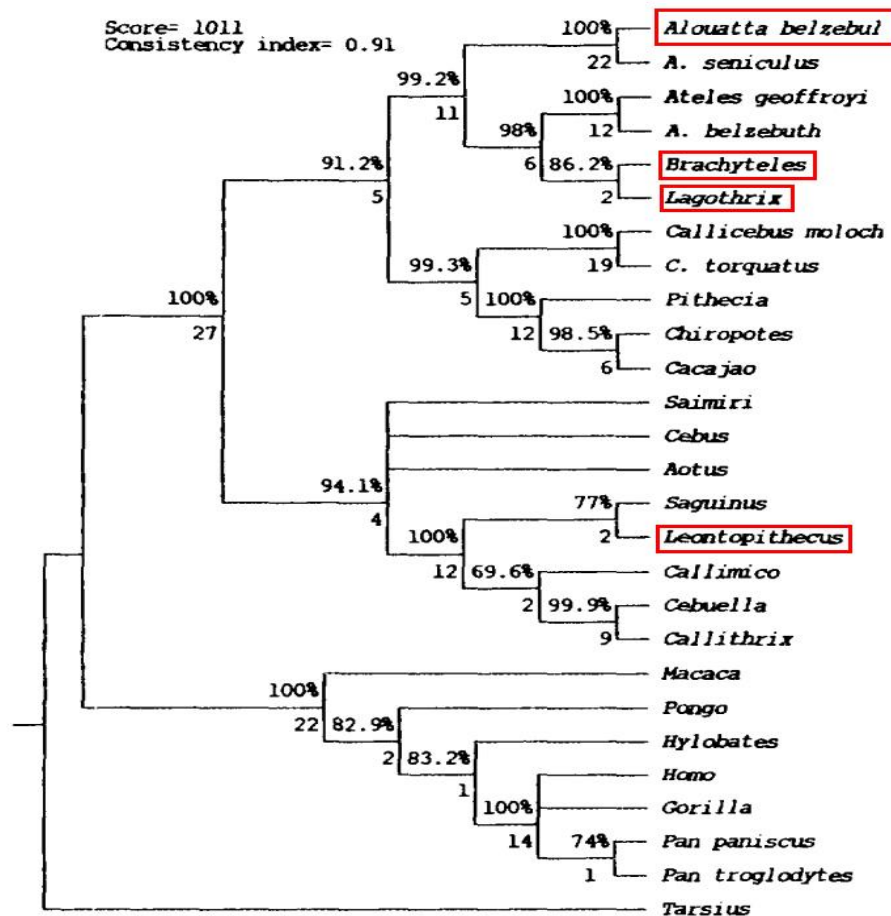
Score= 1011
Consistency index= 0.91

100%
22
99.2%
11
100%
12
98%
6
86.2%
2
91.2%
5
100%
19
99.3%
5
100%
12
98.5%
6
100%
27
94.1%
4
77%
2
100%
12
69.6%
2
99.9%
9
100%
22
82.9%
2
83.2%
1
100%
14
74%
1

Alouatta belzebul
A. seniculus
Ateles geoffroyi
A. belzebuth
Brachyteles
Lagothrix
Callicebus moloch
C. torquatus
Pithecia
Chiropotes
Cacajao
Saimiri
Cebus
Aotus
Saguinus
Leontopithecus
Callimico
Cebuella
Callithrix
Macaca
Pongo
Hylobates
Homo
Gorilla
Pan paniscus
Pan troglodytes
Tarsius